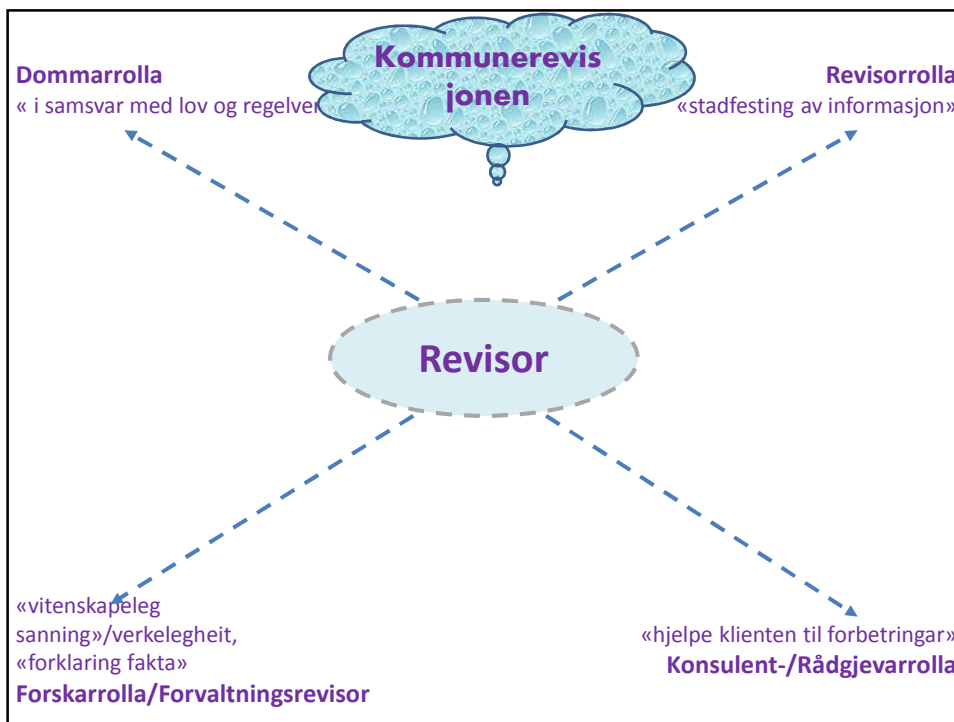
Kommunerevisjonen

Dommarrolla
« i samsvar med lov og regelver

Revisorrolla
«stadfesting av informasjon»

Revisor

«vitenskapeleg sanning»/verkelegheit, «forklaring fakta»
Forskarrolla/Forvaltningsrevisor

«hjelpe klienten til forbetringar»
Konsulent-/Rådgjevarrolla